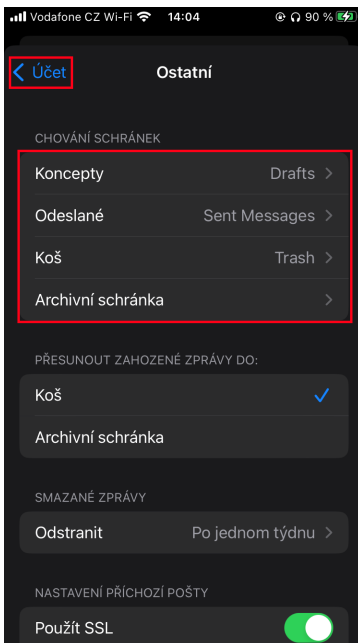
Vodafone CZ Wi-Fi 14:04 90 %

< Účet
Ostatní

CHOVÁNÍ SCHRÁNEK

Koncepty Drafts >

Odeslané Sent Messages >

Koš Trash >

Archivní schránka >

PŘESUNOUT ZAHOZENÉ ZPRÁVY DO:

Koš ✓

Archivní schránka

SMAZANÉ ZPRÁVY

Odstranit Po jednom týdnu >

NASTAVENÍ PŘÍCHOZÍ POŠTY

Použít SSL